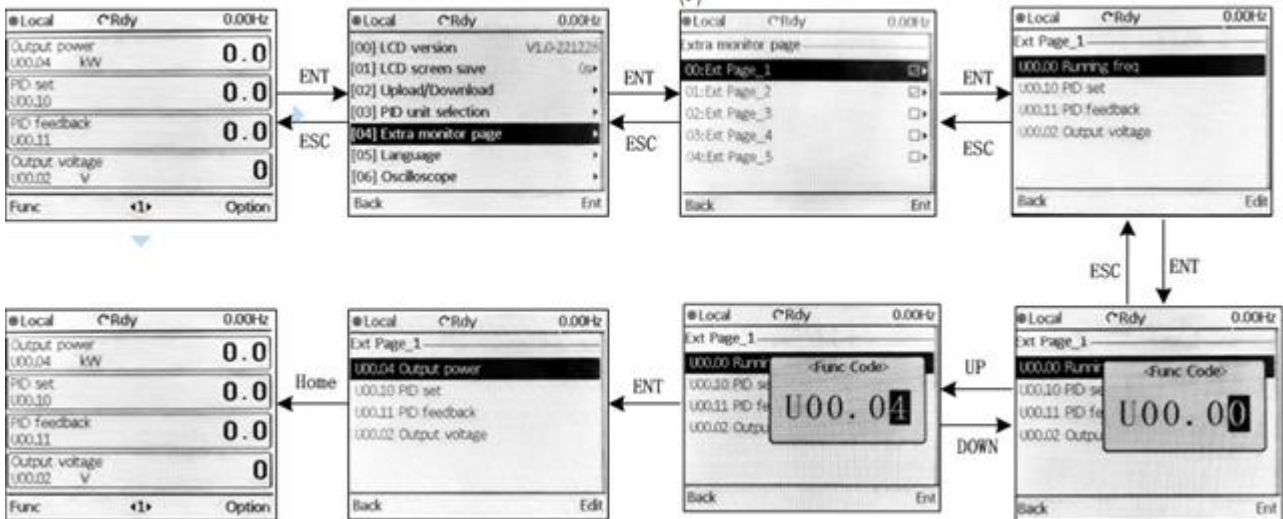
Local Rdy 0.00Hz
Output power
U00.04 kW
0.0
PID set
U00.10
0.0
PID feedback
U00.11
0.0
Output voltage
U00.02 V
0
Func ‹1› Option

ENT
ESC

Local Rdy 0.00Hz
[00] LCD version V1.0-221226
[01] LCD screen save 0s
[02] Upload/Download
[03] PID unit selection
[04] Extra monitor page
[05] Language
[06] Oscilloscope
Back Ent

ENT
ESC

Local Rdy 0.00Hz
Extra monitor page
00:Ext Page_1
01:Ext Page_2
02:Ext Page_3
03:Ext Page_4
04:Ext Page_5
Back Ent

ENT
ESC

Local Rdy 0.00Hz
Ext Page_1
U00.00 Running freq
U00.10 PID set
U00.11 PID feedback
U00.02 Output voltage
Back Edit

ESC
ENT

Local Rdy 0.00Hz
Ext Page_1
U00.00 Runnin
U00.10 PID se
U00.11 PID fe
U00.02 Outpu
<Func Code>
U00. 00
Back Ent

UP
DOWN

Local Rdy 0.00Hz
Ext Page_1
U00.00 Runnin
U00.10 PID se
U00.11 PID fe
U00.02 Outpu
<Func Code>
U00. 04
Back Ent

ENT

Local Rdy 0.00Hz
Ext Page_1
U00.04 Output power
U00.10 PID set
U00.11 PID feedback
U00.02 Output voltage
Back Edit

Home

Local Rdy 0.00Hz
Output power
U00.04 kW
0.0
PID set
U00.10
0.0
PID feedback
U00.11
0.0
Output voltage
U00.02 V
0
Func ‹1› Option